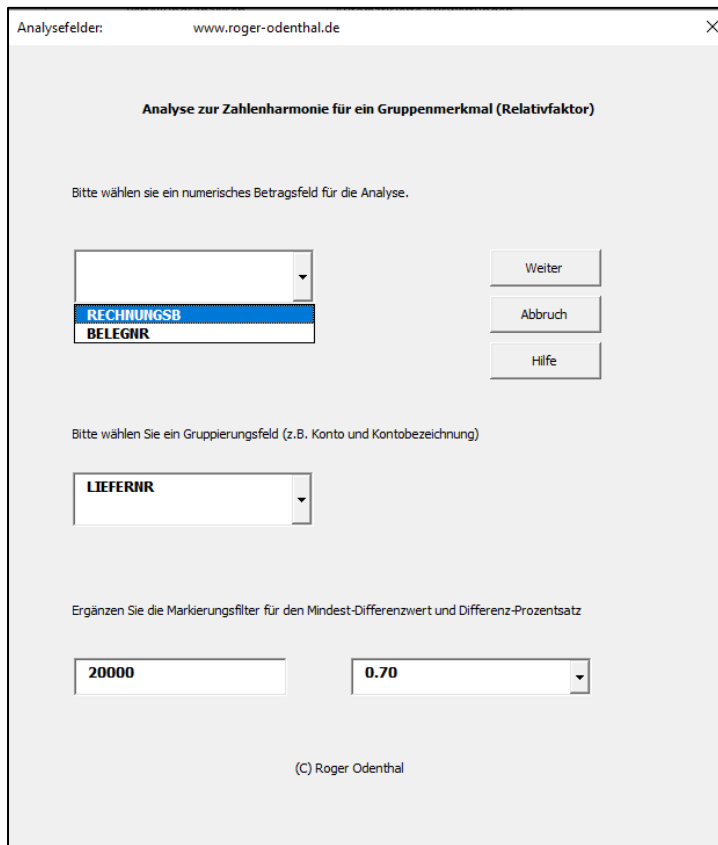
Analysefelder: www.roger-odenthal.de ×

Analyse zur Zahlenharmonie für ein Gruppenmerkmal (Relativfaktor)

Bitte wählen sie ein numerisches Betragsfeld für die Analyse.

RECHNUNGSB
BELEGNR

Weiter

Abbruch

Hilfe

Bitte wählen Sie ein Gruppierungsfeld (z.B. Konto und Kontobezeichnung)

LIEFERNR

Ergänzen Sie die Markierungsfilter für den Mindest-Differenzwert und Differenz-Prozentsatz

20000

0.70

(C) Roger Odenthal